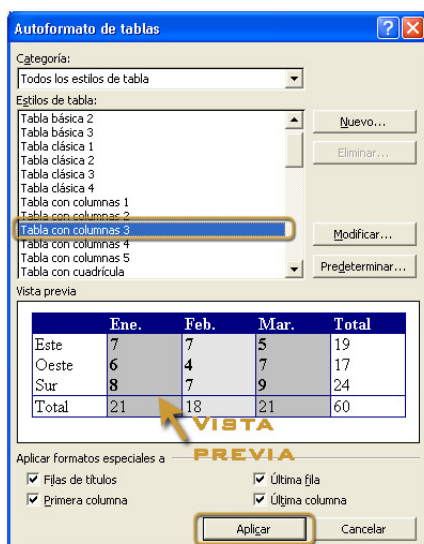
Autoformato de tablas

Categoría:
Todos los estilos de tabla

Estilos de tabla:
Tabla básica 2
Tabla básica 3
Tabla clásica 1
Tabla clásica 2
Tabla clásica 3
Tabla clásica 4
Tabla con columnas 1
Tabla con columnas 2
Tabla con columnas 3
Tabla con columnas 4
Tabla con columnas 5
Tabla con cuadrícula

Nuevo...
Eliminar...
Modificar...
Predeterminar...

Vista previa

| | Ene. | Feb. | Mar. | Total |
|---|---|---|---|---|
| Este | 7 | 7 | 5 | 19 |
| Oeste | 6 | 4 | 7 | 17 |
| Sur | 8 | 7 | 9 | 24 |
| Total | 21 | 18 | 21 | 60 |

VISTA PREVIA

Aplicar formatos especiales a
Filas de títulos
Primera columna
Última fila
Última columna

Aplicar
Cancelar